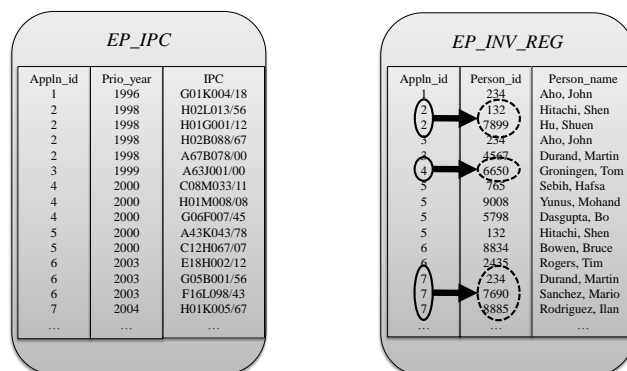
EP_IPC

| Appln_id | Prio_year | IPC |
|---|---|---|
| 1 | 1996 | G01K004/18 |
| 2 | 1998 | H02L013/56 |
| 2 | 1998 | H01G001/12 |
| 2 | 1998 | H02B088/67 |
| 2 | 1998 | A67B078/00 |
| 3 | 1999 | A63J001/00 |
| 4 | 2000 | C08M033/11 |
| 4 | 2000 | H01M008/08 |
| 4 | 2000 | G06F007/45 |
| 5 | 2000 | A43K043/78 |
| 5 | 2000 | C12H067/07 |
| 6 | 2003 | E18H002/12 |
| 6 | 2003 | G05B001/56 |
| 6 | 2003 | F16L098/43 |
| 7 | 2004 | H01K005/67 |
| … | … | … |

EP_INV_REG

| Appln_id | Person_id | Person_name |
|---|---|---|
| 1 | 234 | Aho, John |
| 2 | 132 | Hitachi, Shen |
| 2 | 7899 | Hu, Shuen |
| 3 | 234 | Aho, John |
| 4 | 4567 | Durand, Martin |
| 4 | 6650 | Groningen, Tom |
| 5 | 765 | Sebih, Hafsa |
| 5 | 9008 | Yunus, Mohand |
| 5 | 5798 | Dasgupta, Bo |
| 5 | 132 | Hitachi, Shen |
| 6 | 8834 | Bowen, Bruce |
| 6 | 2435 | Rogers, Tim |
| 7 | 234 | Durand, Martin |
| 7 | 7690 | Sanchez, Mario |
| 7 | 8885 | Rodriguez, Ilan |
| … | … | … |